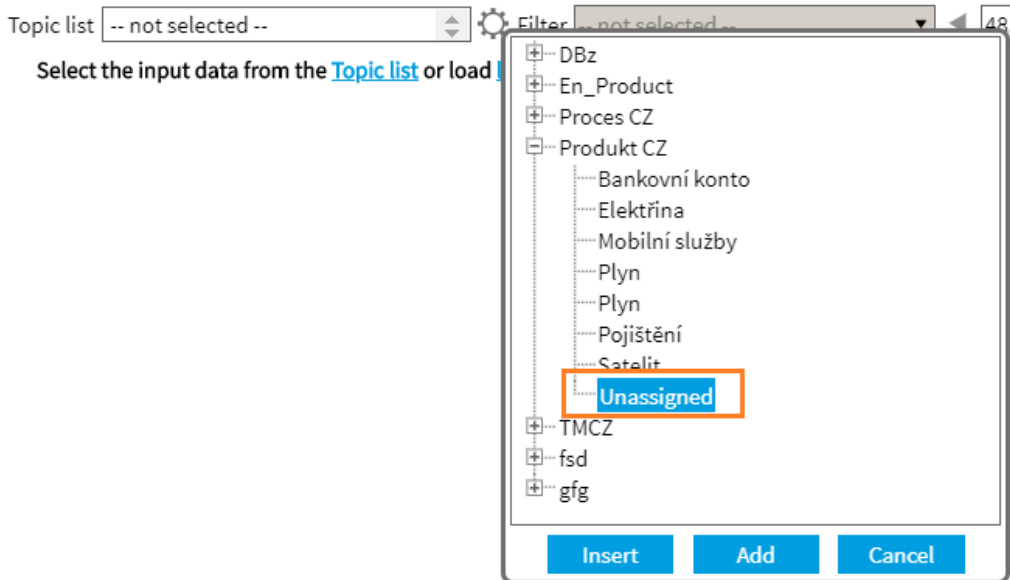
Topic list -- not selected -- Filter -- not selected -- 48

Select the input data from the Topic list or load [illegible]

DBz
En_Product
Proces CZ
Produkt CZ
Bankovní konto
Elektřina
Mobilní služby
Plyn
Plyn
Pojištění
Satelit
Unassigned
TMCZ
fsd
gfg

Insert Add Cancel